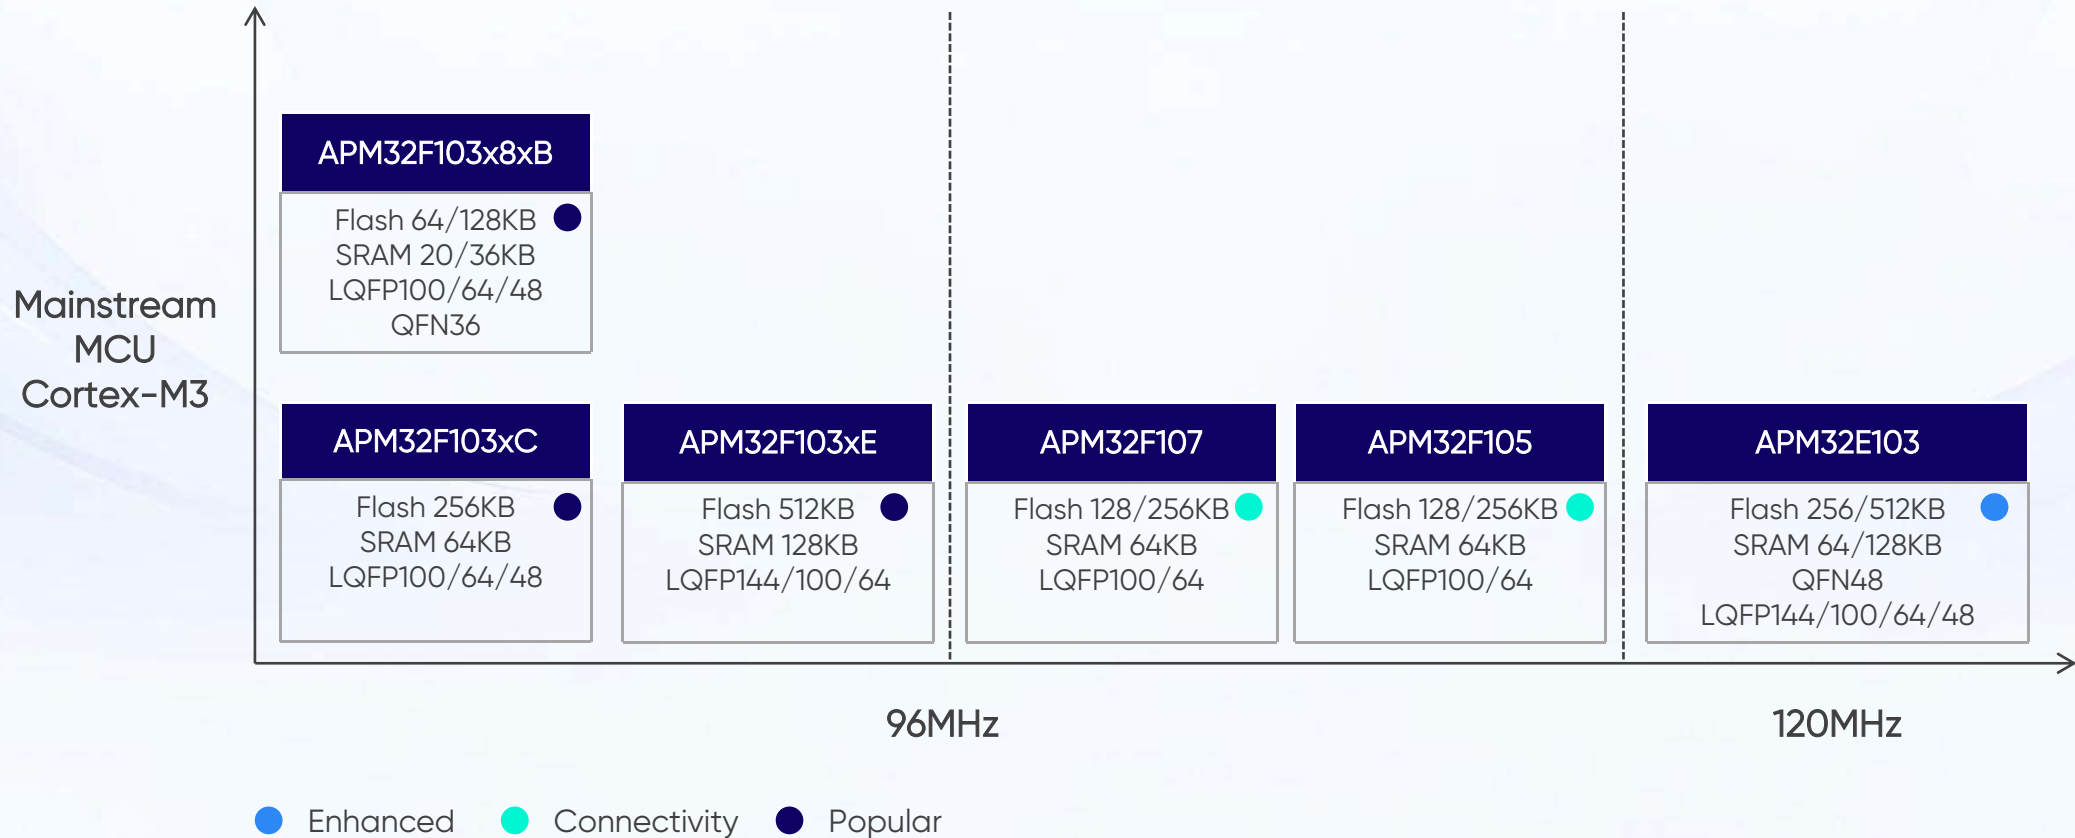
Mainstream MCU Cortex-M3

APM32F103x8xB
Flash 64/128KB
SRAM 20/36KB
LQFP100/64/48
QFN36

APM32F103xC
Flash 256KB
SRAM 64KB
LQFP100/64/48

APM32F103xE
Flash 512KB
SRAM 128KB
LQFP144/100/64

APM32F107
Flash 128/256KB
SRAM 64KB
LQFP100/64

APM32F105
Flash 128/256KB
SRAM 64KB
LQFP100/64

APM32E103
Flash 256/512KB
SRAM 64/128KB
QFN48
LQFP144/100/64/48

96MHz

120MHz

Enhanced Connectivity Popular